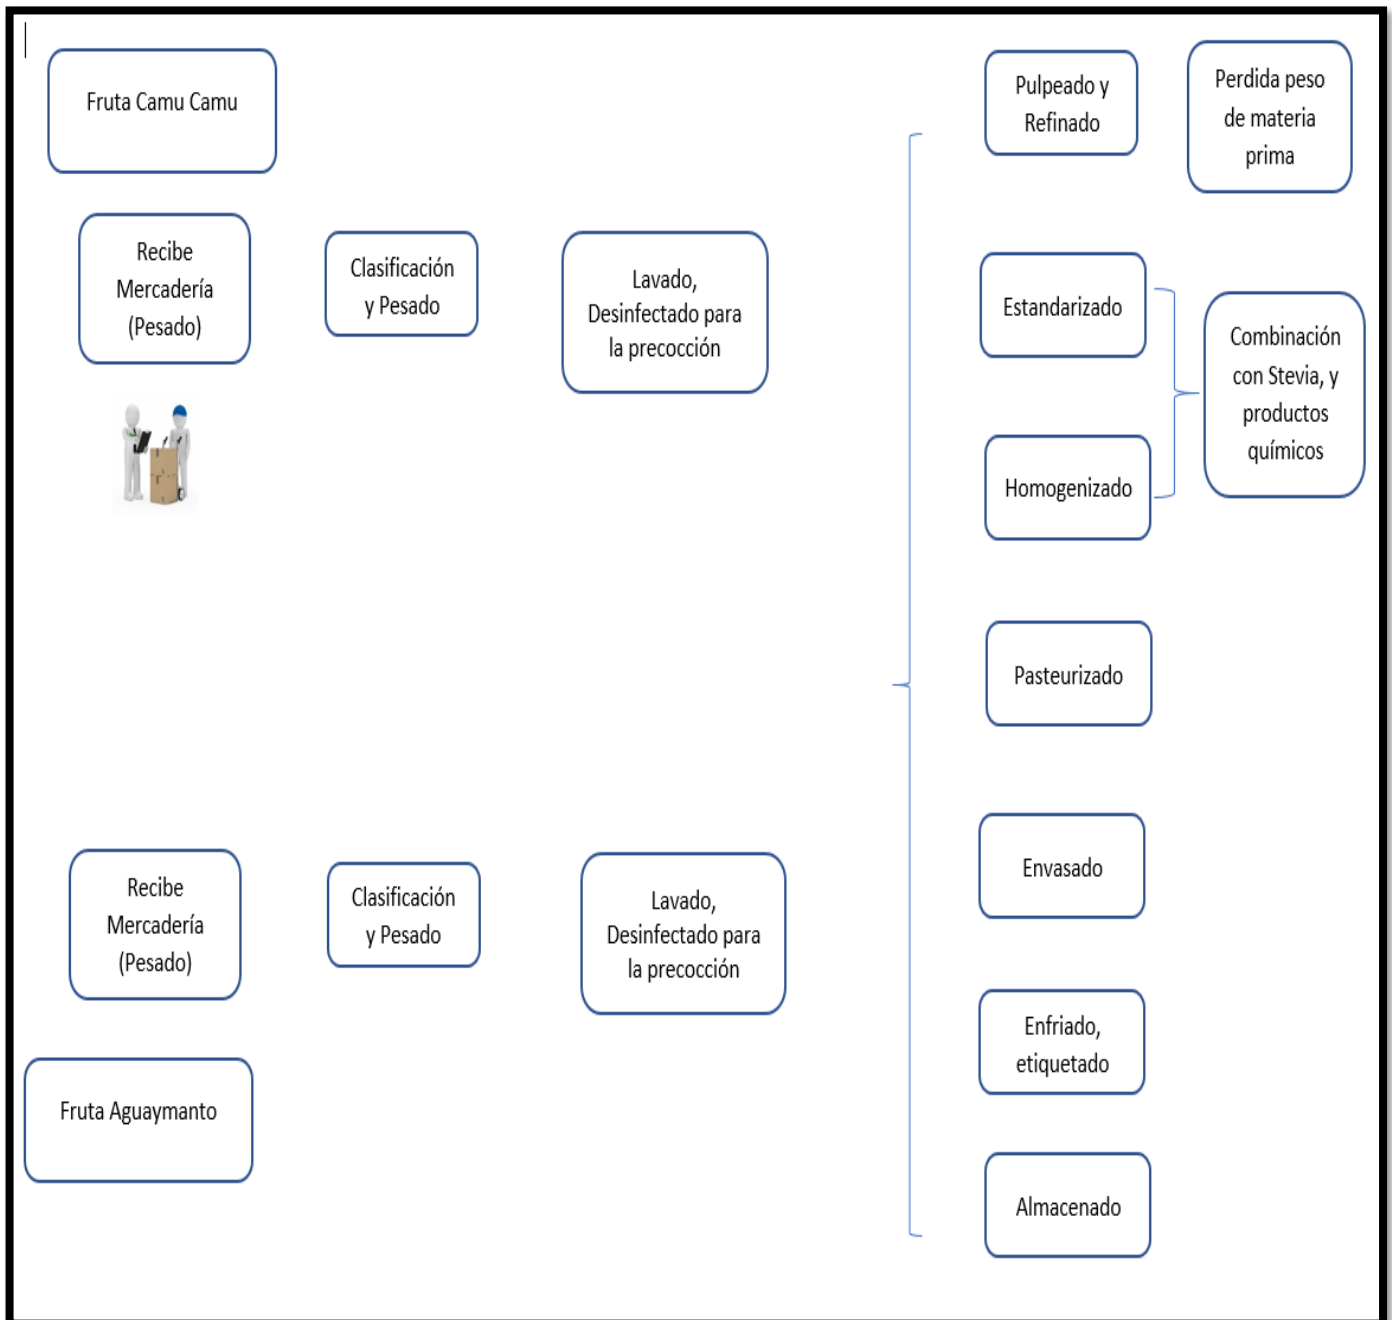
Fruta Camu Camu

Recibe Mercadería (Pesado)

Clasificación y Pesado

Lavado, Desinfectado para la precocción

Pulpeado y Refinado

Perdida peso de materia prima

Estandarizado

Homogenizado

Combinación con Stevia, y productos químicos

Pasteurizado

Envasado

Enfriado, etiquetado

Almacenado

Recibe Mercadería (Pesado)

Clasificación y Pesado

Lavado, Desinfectado para la precocción

Fruta Aguaymanto